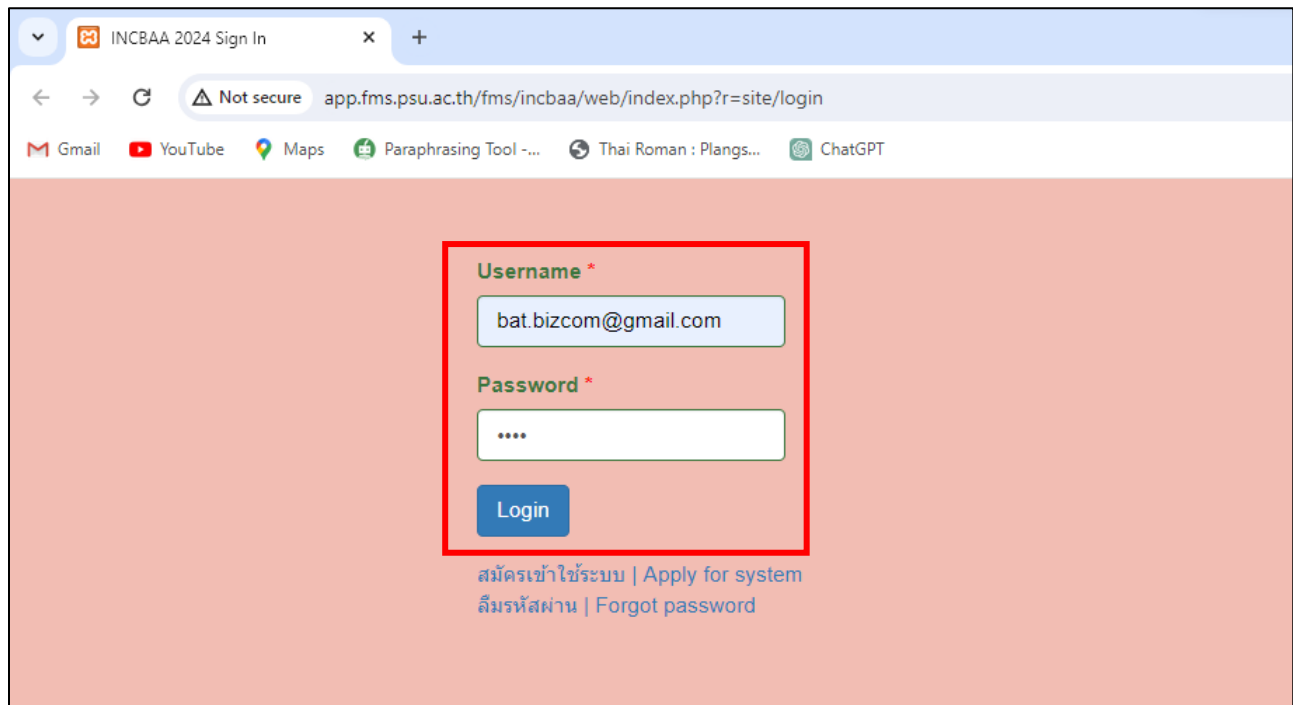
INCBAA 2024 Sign In
Not secure app.fms.psu.ac.th/fms/incbaa/web/index.php?r=site/login
Gmail YouTube Maps Paraphrasing Tool -... Thai Roman : Plangs... ChatGPT

Username *
bat.bizcom@gmail.com
Password *
••••
Login

สมัครเข้าใช้ระบบ | Apply for system
ลืมรหัสผ่าน | Forgot password